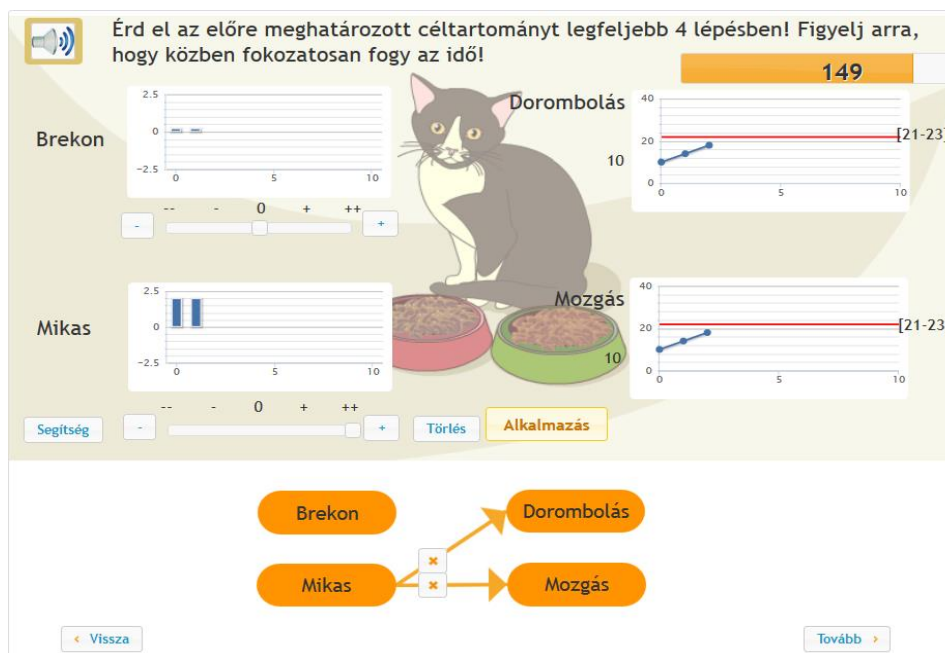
Érd el az előre meghatározott céltartományt legfeljebb 4 lépésben! Figyelj arra, hogy közben fokozatosan fogy az idő!

149

Brekon

2.5
0
-2.5
0 5 10

-- - 0 + ++
- +

Dorombolás
40
20
10
0
0 5 10
[21-23]

Mikas

2.5
0
-2.5
0 5 10

Mozgás
40
20
10
0
0 5 10
[21-23

Segítség
-- - 0 + ++
- +
Törlés
Alkalmazás

Brekon
Dorombolás
Mikas
Mozgás
×
×

‹ Vissza
Tovább ›